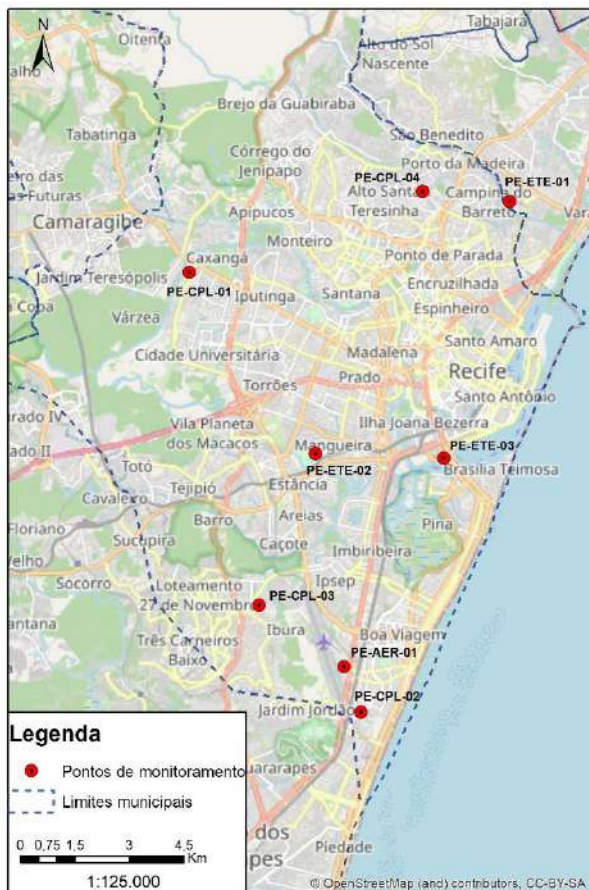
N

Tabajara
Oitenta
Alto do Sol Nascente
alho
Brejo da Guabiraba
Tabatinga
São Benedito
Córrego do Jenipapo
Porto da Madeira
ro das Futuras
PE-CPL-04
Alto Santa
PE-ETE-01
Campina do Barreto
Camaragibe
Apipucos
Teresinha
Var
Monteiro
Ponto de Parada
Caxangá
Jardim Teresópolis
Encruzilhada
PE-CPL-01
Iputinga
Santana
Espinheiro
Coroa
Várzea
Santo Amaro
Cidade Universitária
Madalena
Recife
Torrões
Prado
Santo Antônio
rado IV
Vila Planeta dos Macacos
Ilha Joana Bezerra
ado II
Mangueira
PE-ETE-03
Totó
PE-ETE-02
Brasília Teimosa
Tejipió
Estância
Cavaleiro
Barro
Areias
Pina
Floriano
Sucupira
Caçote
Velho
Imbiribeira
Socorro
Loteamento 27 de Novembro
Ipsep
PE-CPL-03
antana
Ibura
Boa Viagem
Três Carneiros Baixo
PE-AER-01
PE-CPL-02
Jardim Jordão
Legenda
Pontos de monitoramento
Limites municipais
uararapes
dos
pes
Piedade
0 0,75 1,5 3 4,5 Km
1:125.000
© OpenStreetMap (and) contributors, CC-BY-SA